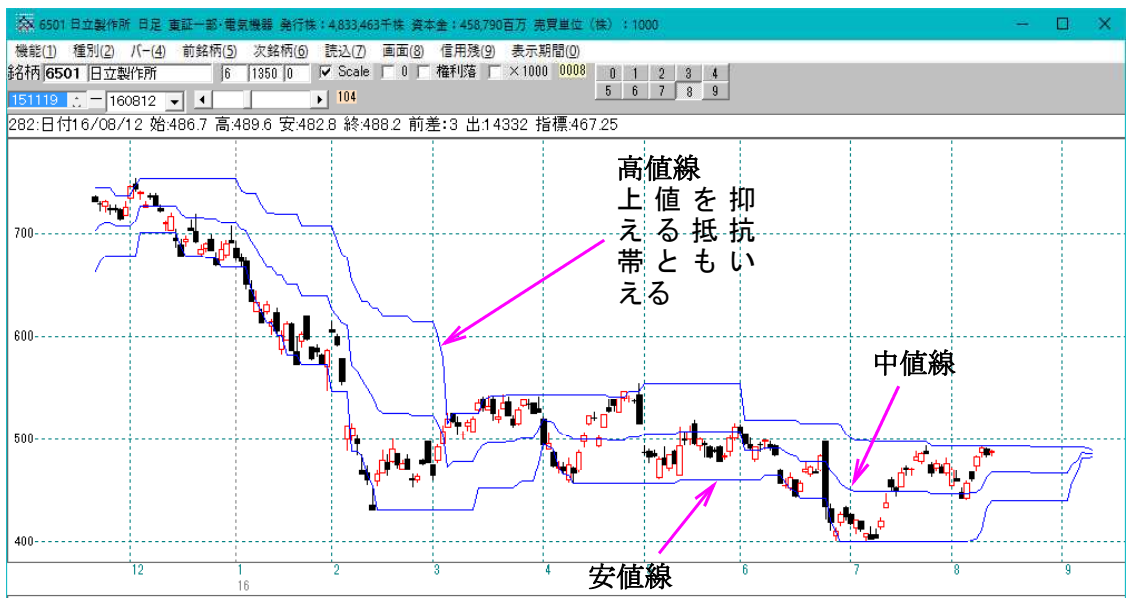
6501 日立製作所 日足 東証一部・電気機器 発行株：4,833,463千株 資本金：458,790百万 売買単位（株）：1000

機能(1) 種別(2) バー(4) 前銘柄(5) 次銘柄(6) 読込(7) 画面(8) 信用残(9) 表示期間(0)

銘柄 6501 日立製作所 6 1350 0 Scale 0 権利落 ×1000 0008

0 1 2 3 4 5 6 7 8 9

151119 ー 160812 104

282:日付16/08/12 始:486.7 高:489.6 安:482.8 終:488.2 前差:3 出:14332 指標:467.25

高値線
上値を抑える抵抗帯ともいえる

中値線

安値線

700
600
500
400

12 1 16 2 3 4 5 6 7 8 9